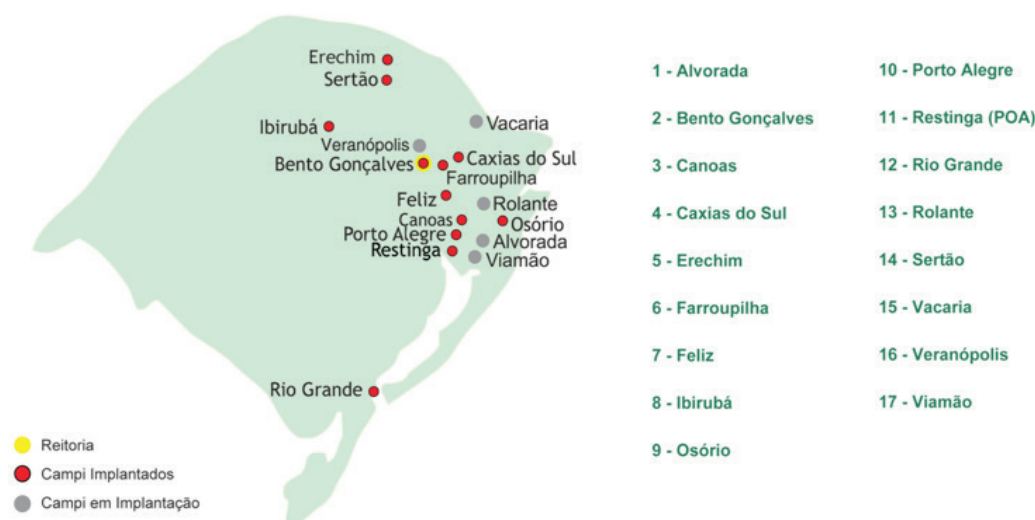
Erechim
Sertão
Ibirubá
Vacaria
Veranópolis
Bento Gonçalves
Caxias do Sul
Farroupilha
Feliz
Rolante
Canoas
Osório
Porto Alegre
Alvorada
Restinga
Viamão
Rio Grande

Reitoria
Campi Implantados
Campi em Implantação

1 - Alvorada
2 - Bento Gonçalves
3 - Canoas
4 - Caxias do Sul
5 - Erechim
6 - Farroupilha
7 - Feliz
8 - Ibirubá
9 - Osório

10 - Porto Alegre
11 - Restinga (POA)
12 - Rio Grande
13 - Rolante
14 - Sertão
15 - Vacaria
16 - Veranópolis
17 - Viamão